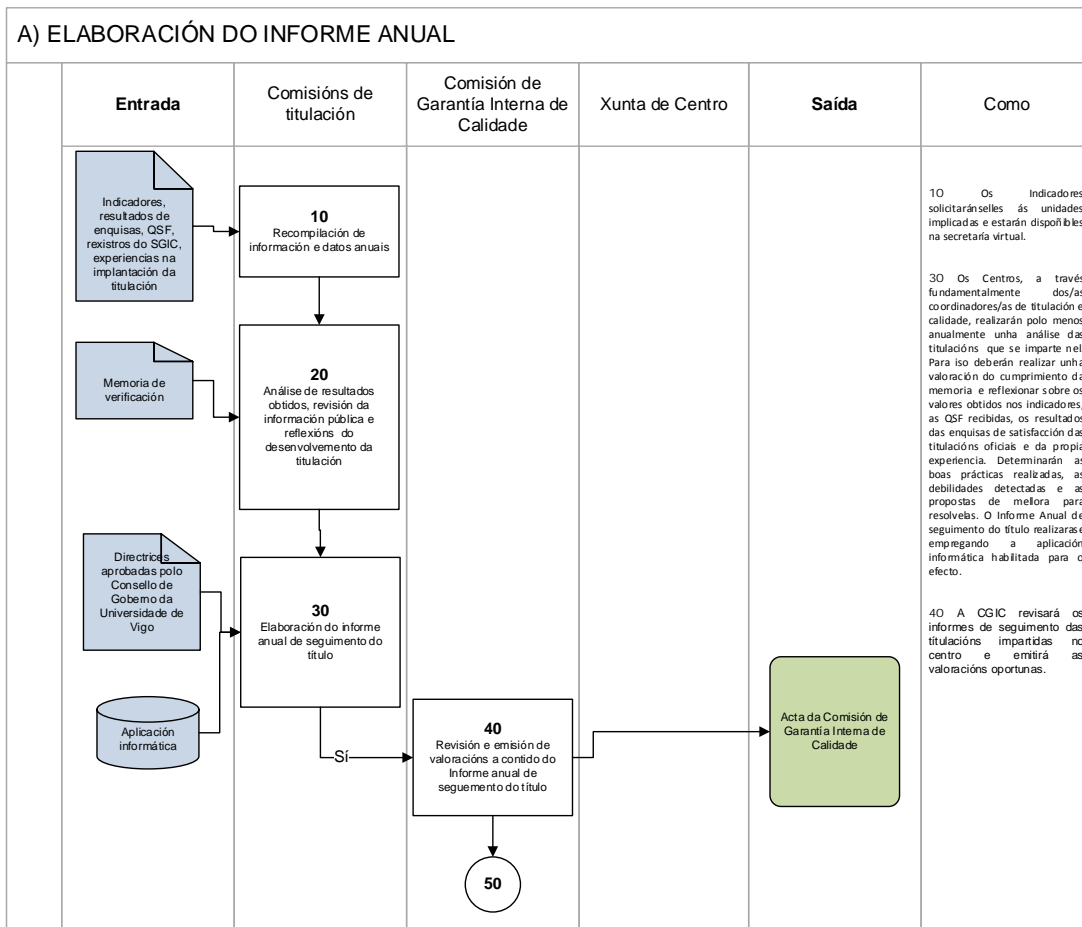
A) ELABORACIÓN DO INFORME ANUAL

| Entrada | Comisións de titulación | Comisión de Garantía Interna de Calidade | Xunta de Centro | Saída | Como |
|---|---|---|---|---|---|

Indicadores, resultados de enquisas, QSF, rexistros do SGIC, experiencias na implantación da titulación

10
Recompilación de información e datos anuais

Memoria de verificación

20
Análise de resultados obtidos, revisión da información pública e reflexións do desenvolvemento da titulación

Directrices aprobadas polo Consello de Goberno da Universidade de Vigo

30
Elaboración do informe anual de seguimento do título

Aplicación informática

Sí

40
Revisión e emisión de valoracións a contido do Informe anual de seguemento do título

50

Acta da Comisión de Garantía Interna de Calidade

10 Os Indicadores solicitaránselles ás unidades implicadas e estarán dispoñibles na secretaría virtual.

30 Os Centros, a través fundamentalmente dos/as coordinadores/as de titulación e calidade, realizarán polo menos anualmente unha análise das titulacións que se imparte nel. Para iso deberán realizar unha valoración do cumprimiento da memoria e reflexionar sobre os valores obtidos nos indicadores, as QSF recibidas, os resultados das enquisas de satisfacción das titulacións oficiais e da propia experiencia. Determinarán as boas prácticas realizadas, as debilidades detectadas e as propostas de mellora para resolvelas. O Informe Anual de seguimento do título realizarase empregando a aplicación informática habilitada para o efecto.

40 A CGIC revisará os informes de seguimento das titulacións impartidas no centro e emitirá as valoracións oportunas.